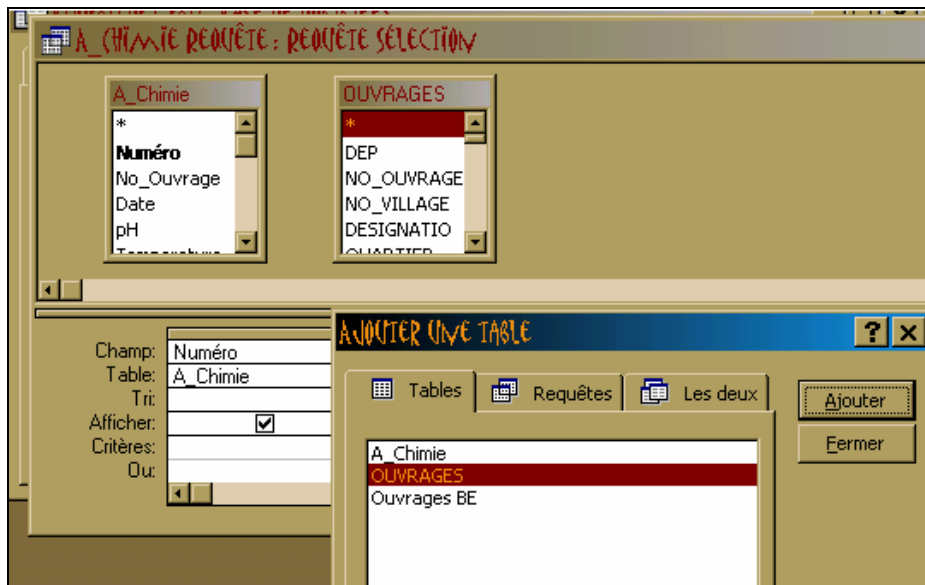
A_CHIMIE REQUÊTE : REQUÊTE SÉLECTION

A_Chimie
*
Numéro
No_Ouvrage
Date
pH
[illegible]

OUVRAGES
*
DEP
NO_OUVRAGE
NO_VILLAGE
DESIGNATIO
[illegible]

Champ: Numéro
Table: A_Chimie
Tri:
Afficher: ☑
Critères:
Ou:

AJOUTER UNE TABLE
?
×
Tables
Requêtes
Les deux
Ajouter
Fermer
A_Chimie
OUVRAGES
Ouvrages BE